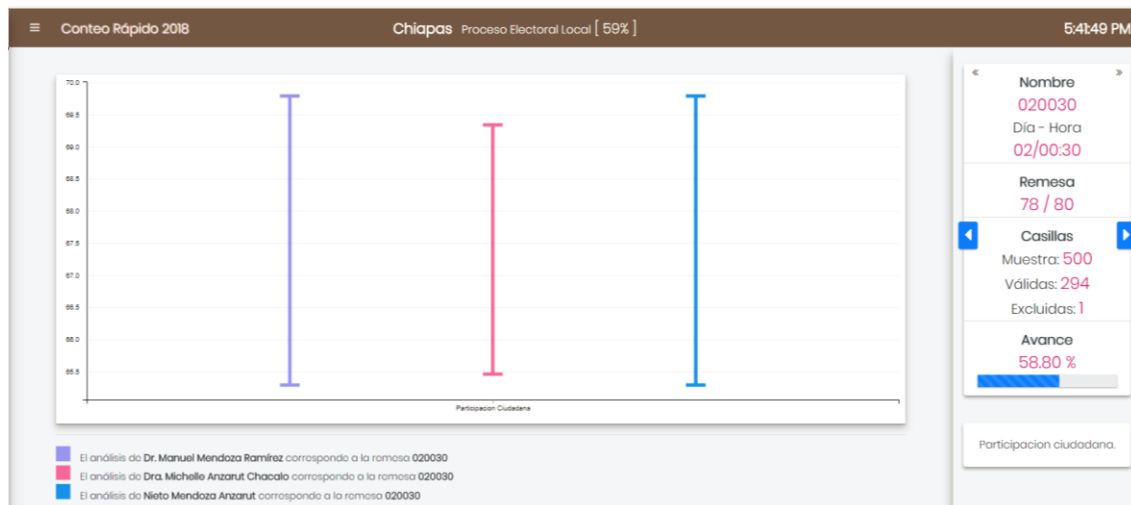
≡ Conteo Rápido 2018

Chiapas Proceso Electoral Local [ 59% ]

5:41:49 PM

70.0
69.5
69.0
68.5
68.0
67.5
67.0
66.5
66.0
65.5

Participacion Ciudadana

El análisis de Dr. Manuel Mendoza Ramírez corresponde a la remesa 020030
El análisis de Dra. Michelle Anzarut Chacalo corresponde a la remesa 020030
El análisis de Nieto Mendoza Anzarut corresponde a la remesa 020030

« »
Nombre
020030
Día - Hora
02/00:30

Remesa
78 / 80

Casillas
Muestra: 500
Válidas: 294
Excluidas: 1

Avance
58.80 %

Participacion ciudadana.